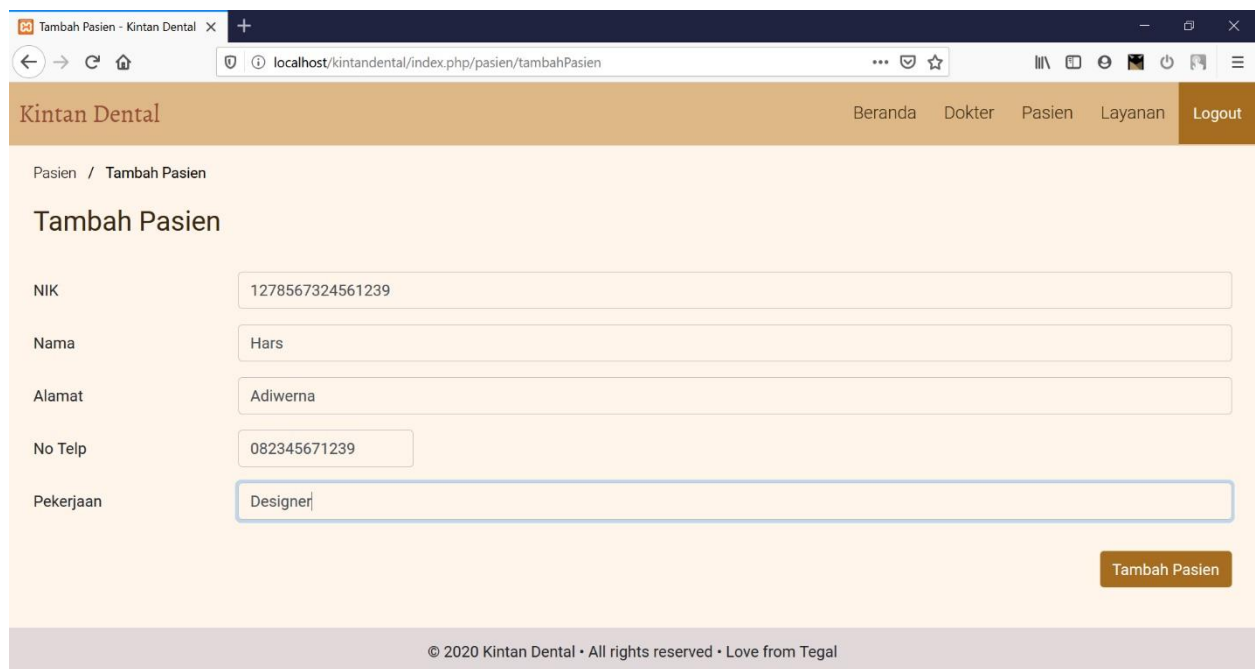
Tambah Pasien - Kintan Dental ×
+

localhost/kintandental/index.php/pasien/tambahPasien

Kintan Dental
Beranda Dokter Pasien Layanan Logout

Pasien / Tambah Pasien

Tambah Pasien

NIK
1278567324561239

Nama
Hars

Alamat
Adiwerna

No Telp
082345671239

Pekerjaan
Designer

Tambah Pasien

© 2020 Kintan Dental • All rights reserved • Love from Tegal